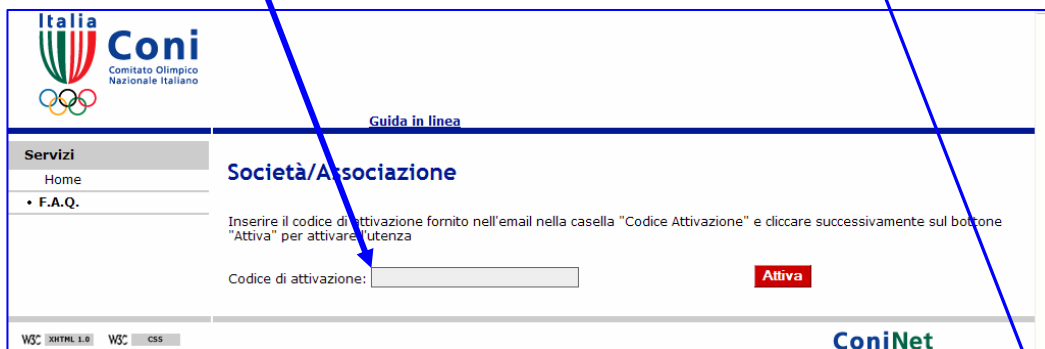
Italia
Coni
Comitato Olimpico Nazionale Italiano

Guida in linea

Servizi
Home
• F.A.Q.

Società/Associazione

Inserire il codice di attivazione fornito nell'email nella casella "Codice Attivazione" e cliccare successivamente sul bottone "Attiva" per attivare l'utenza

Codice di attivazione:
Attiva

W3C XHTML 1.0 W3C CSS

ConiNet